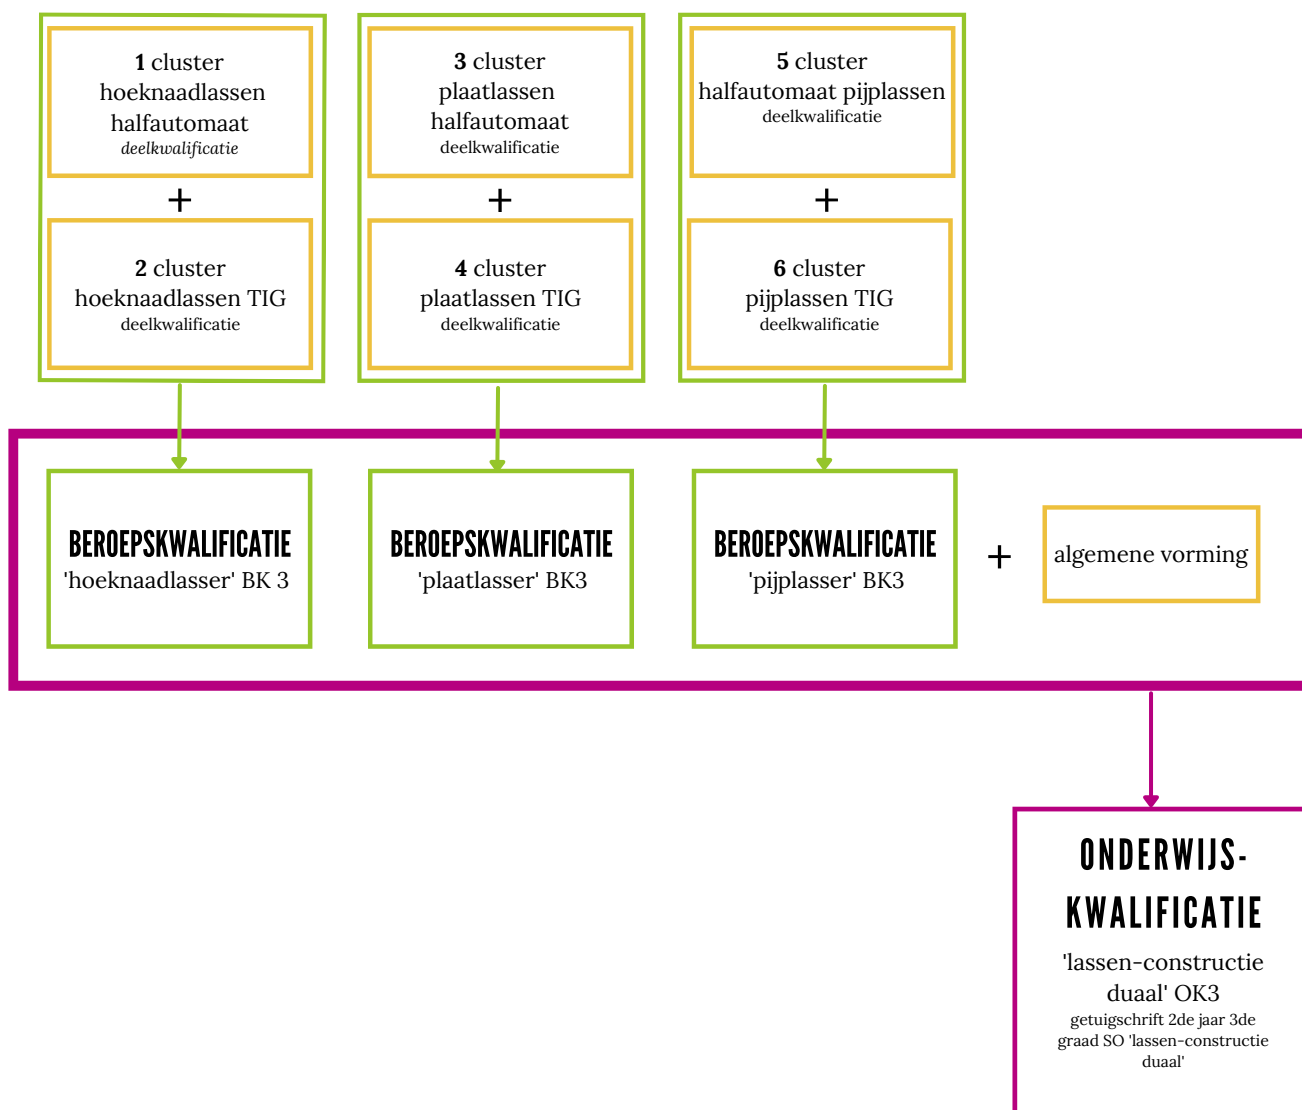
**1** cluster hoeknaadlassen halfautomaat
*deelkwalificatie*

+

**2** cluster hoeknaadlassen TIG
deelkwalificatie

**3** cluster plaatlassen halfautomaat
deelkwalificatie

+

**4** cluster plaatlassen TIG
deelkwalificatie

**5** cluster halfautomaat pijplassen
deelkwalificatie

+

**6** cluster pijplassen TIG
deelkwalificatie

BEROEPSKWALIFICATIE
'hoeknaadlasser' BK 3

BEROEPSKWALIFICATIE
'plaatlasser' BK3

BEROEPSKWALIFICATIE
'pijplasser' BK3

+

algemene vorming

ONDERWIJS-KWALIFICATIE
'lassen-constructie duaal' OK3
getuigschrift 2de jaar 3de graad SO 'lassen-constructie duaal'